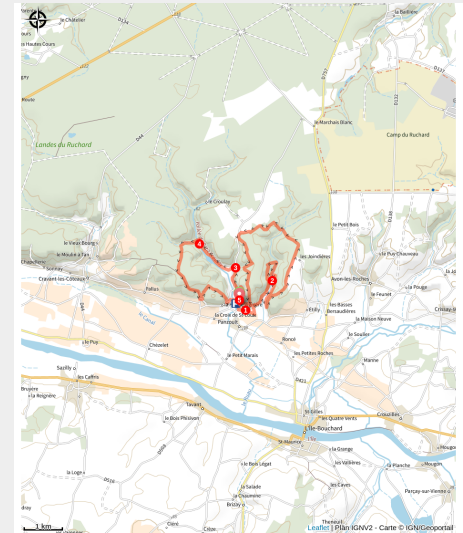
le Chatelier
la Batterie
Cours
les Hautes Cours
D137
D757
Landes du Ruchard
le Marchais Blanc
Camp du Ruchard
le Crouloy
le Petit Bois
le Vieux Bourg
le Moulin à Tan
4
3
les Joindrées
le Puy Chauveau
Avon-les-Roches
Cravant-les-Côteaux
2
5
1
le Feuret
la Pouge
la Croix de Sainte Maure
Panzoult
les Basses Bersaudières
la Maison Neuve
le Puy
Chézelet
Ronsé
les Petites Roches
les Soudes
le Petit Marais
Marne
Sazilly
les Caffins
la Roignée
Tavant
le Bois Plisson
Saint-Gilles
les Quatre Vents
Crouzilles
l'Île-Bouchard
Saint-Maurice
la Grange
la Vallée
le Bois Legat
la Planche
Mougon
la Salade
la Chaumine
les Caves
Brizay
Parçay-sur-Vienne
Theneuil
1 km
Leaflet | Plan IGNV2 - Carte © IGN/Geoportail